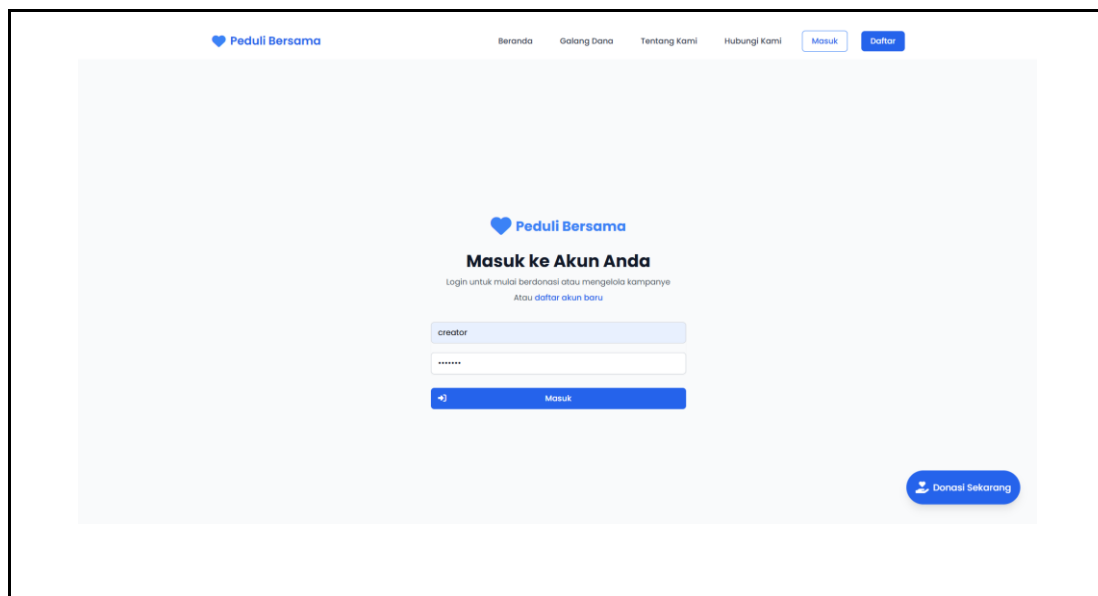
Peduli Bersama

Beranda Galang Dana Tentang Kami Hubungi Kami Masuk Daftar

Peduli Bersama

Masuk ke Akun Anda

Login untuk mulai berdonasi atau mengelola kampanye

Atau daftar akun baru

creator

•••••••

Masuk

Donasi Sekarang